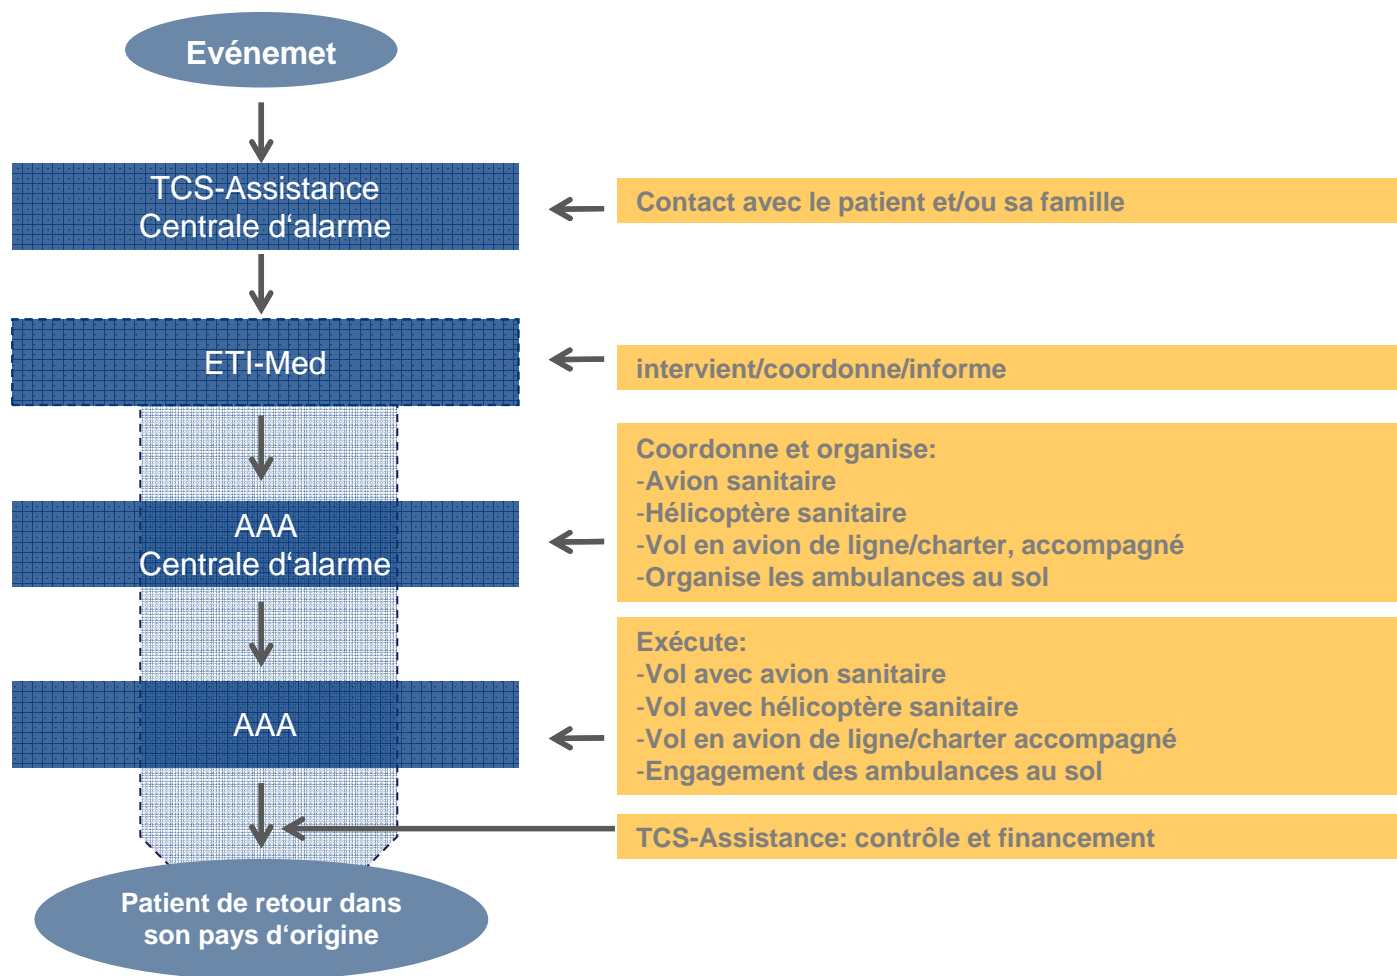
Evénemet

TCS-Assistance
Centrale d‘alarme

Contact avec le patient et/ou sa famille

ETI-Med

intervient/coordonne/informe

AAA
Centrale d‘alarme

Coordonne et organise:
-Avion sanitaire
-Hélicoptère sanitaire
-Vol en avion de ligne/charter, accompagné
-Organise les ambulances au sol

AAA

Exécute:
-Vol avec avion sanitaire
-Vol avec hélicoptère sanitaire
-Vol en avion de ligne/charter accompagné
-Engagement des ambulances au sol

TCS-Assistance: contrôle et financement

Patient de retour dans son pays d‘origine